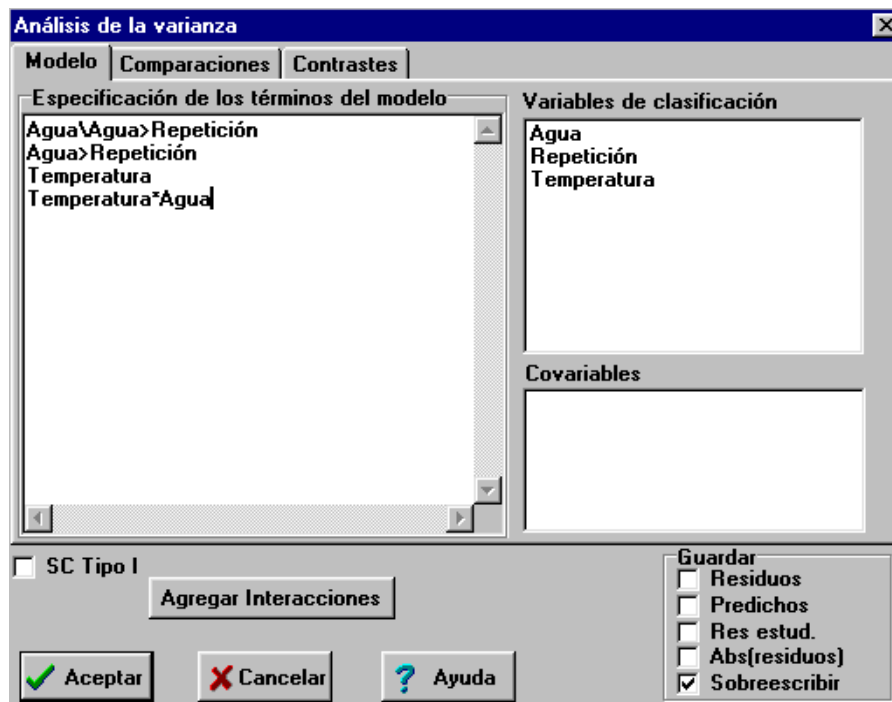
Análisis de la varianza

Modelo | Comparaciones | Contrastes

Especificación de los términos del modelo
Agua\Agua>Repetición
Agua>Repetición
Temperatura
Temperatura*Agua

Variables de clasificación
Agua
Repetición
Temperatura

Covariables

SC Tipo I

Agregar Interacciones

Guardar
Residuos
Predichos
Res estud.
Abs(residuos)
Sobreescribir

Aceptar
Cancelar
Ayuda